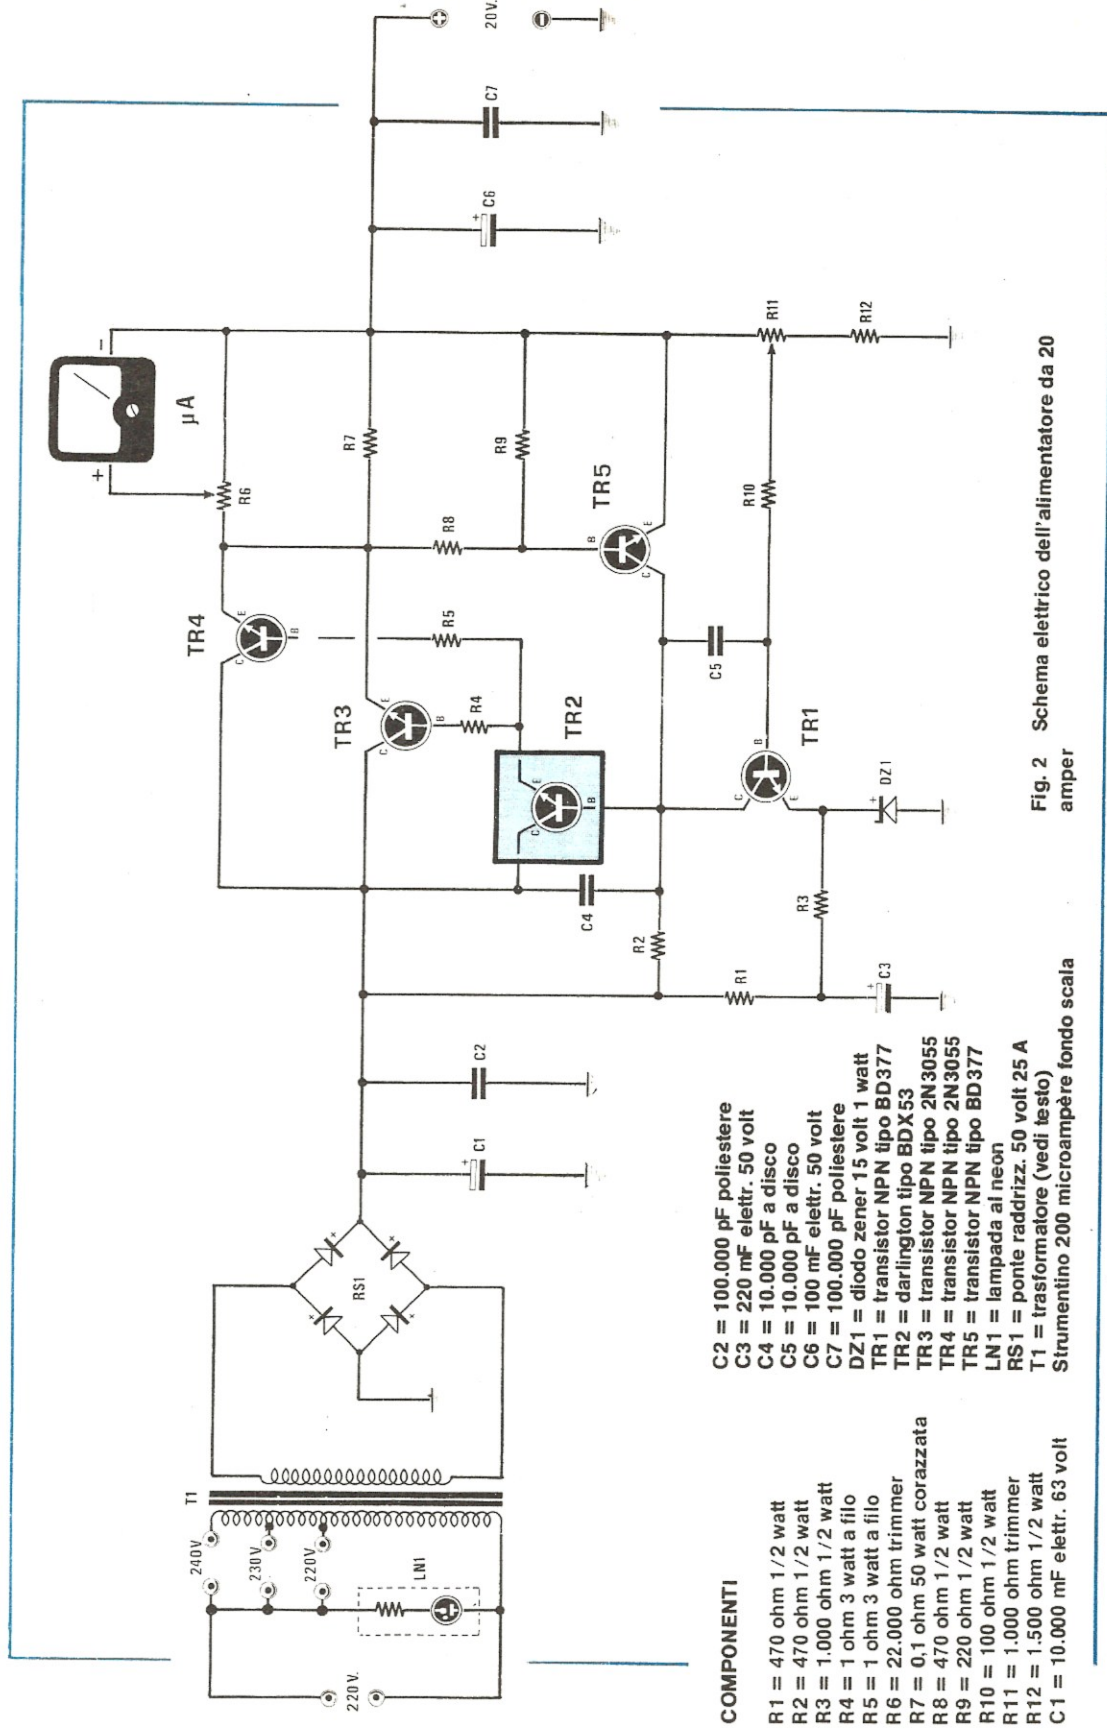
20V.

C7

C6

μA

R6

R7

R9

R8

TR5

R10

R11

R12

TR4

R5

TR3

R4

TR2

C5

TR1

DZ1

C4

R2

R3

R1

C3

C2

C1

RS1

T1

240V

230V

220V

LN1

220V.

Fig. 2 Schema elettrico dell'alimentatore da 20 amper

COMPONENTI

R1 = 470 ohm 1/2 watt
R2 = 470 ohm 1/2 watt
R3 = 1.000 ohm 1/2 watt
R4 = 1 ohm 3 watt a filo
R5 = 1 ohm 3 watt a filo
R6 = 22.000 ohm trimmer
R7 = 0,1 ohm 50 watt corazzata
R8 = 470 ohm 1/2 watt
R9 = 220 ohm 1/2 watt
R10 = 100 ohm 1/2 watt
R11 = 1.000 ohm trimmer
R12 = 1.500 ohm 1/2 watt
C1 = 10.000 mF elettr. 63 volt

C2 = 100.000 pF poliestere
C3 = 220 mF elettr. 50 volt
C4 = 10.000 pF a disco
C5 = 10.000 pF a disco
C6 = 100 mF elettr. 50 volt
C7 = 100.000 pF poliestere
DZ1 = diodo zener 15 volt 1 watt
TR1 = transistor NPN tipo BD377
TR2 = darlington tipo BDX53
TR3 = transistor NPN tipo 2N3055
TR4 = transistor NPN tipo 2N3055
TR5 = transistor NPN tipo BD377
LN1 = lampada al neon
RS1 = ponte raddrizz. 50 volt 25 A
T1 = trasformatore (vedi testo)
Strumentino 200 microampère fondo scala